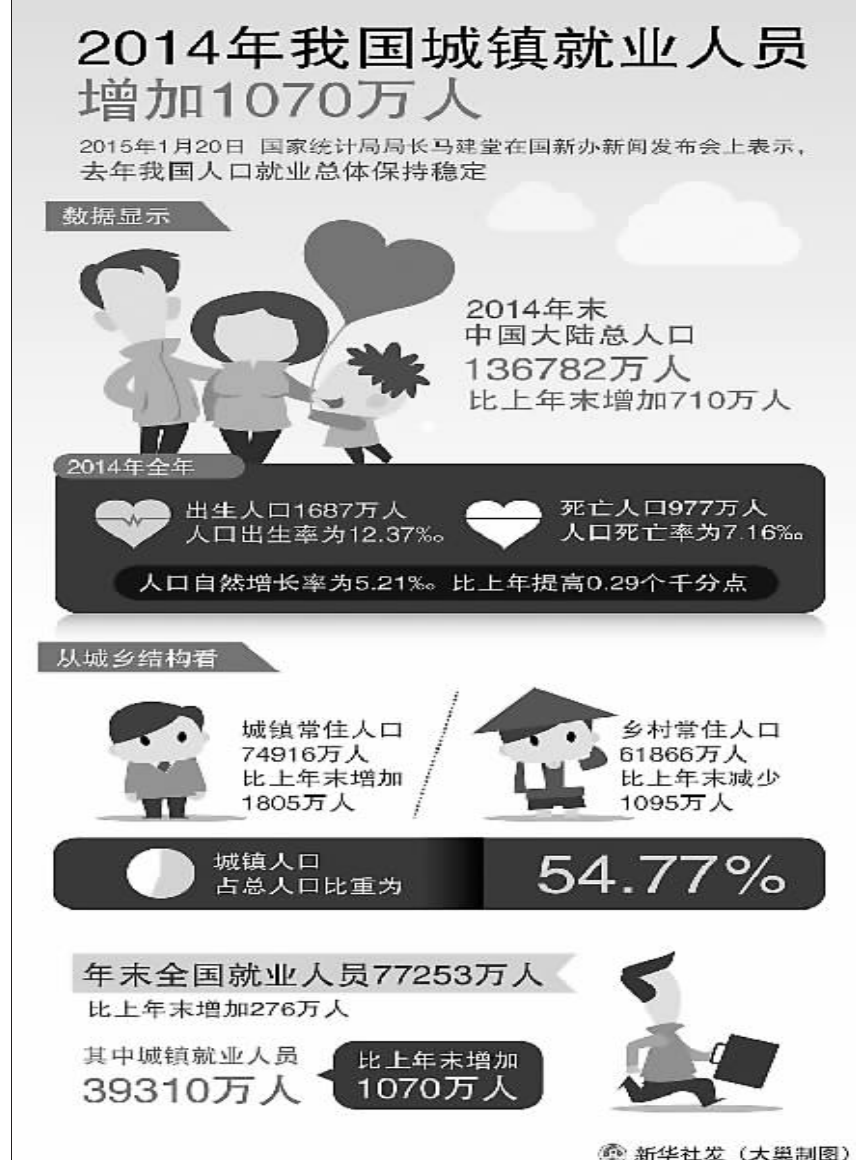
2014年我国城镇就业人员增加1070万人

2015年1月20日 国家统计局局长马建堂在国新办新闻发布会上表示，去年我国人口就业总体保持稳定

数据显示

2014年末
中国大陆总人口
136782万人
比上年末增加710万人

2014年全年

出生人口1687万人
人口出生率为12.37‰

死亡人口977万人
人口死亡率为7.16‰

人口自然增长率为5.21‰ 比上年提高0.29个千分点

从城乡结构看

城镇常住人口
74916万人
比上年末增加
1805万人

乡村常住人口
61866万人
比上年末减少
1095万人

城镇人口
占总人口比重为

54.77%

年末全国就业人员77253万人
比上年末增加276万人

其中城镇就业人员
39310万人

比上年末增加
1070万人

新华社发（大巢制图）